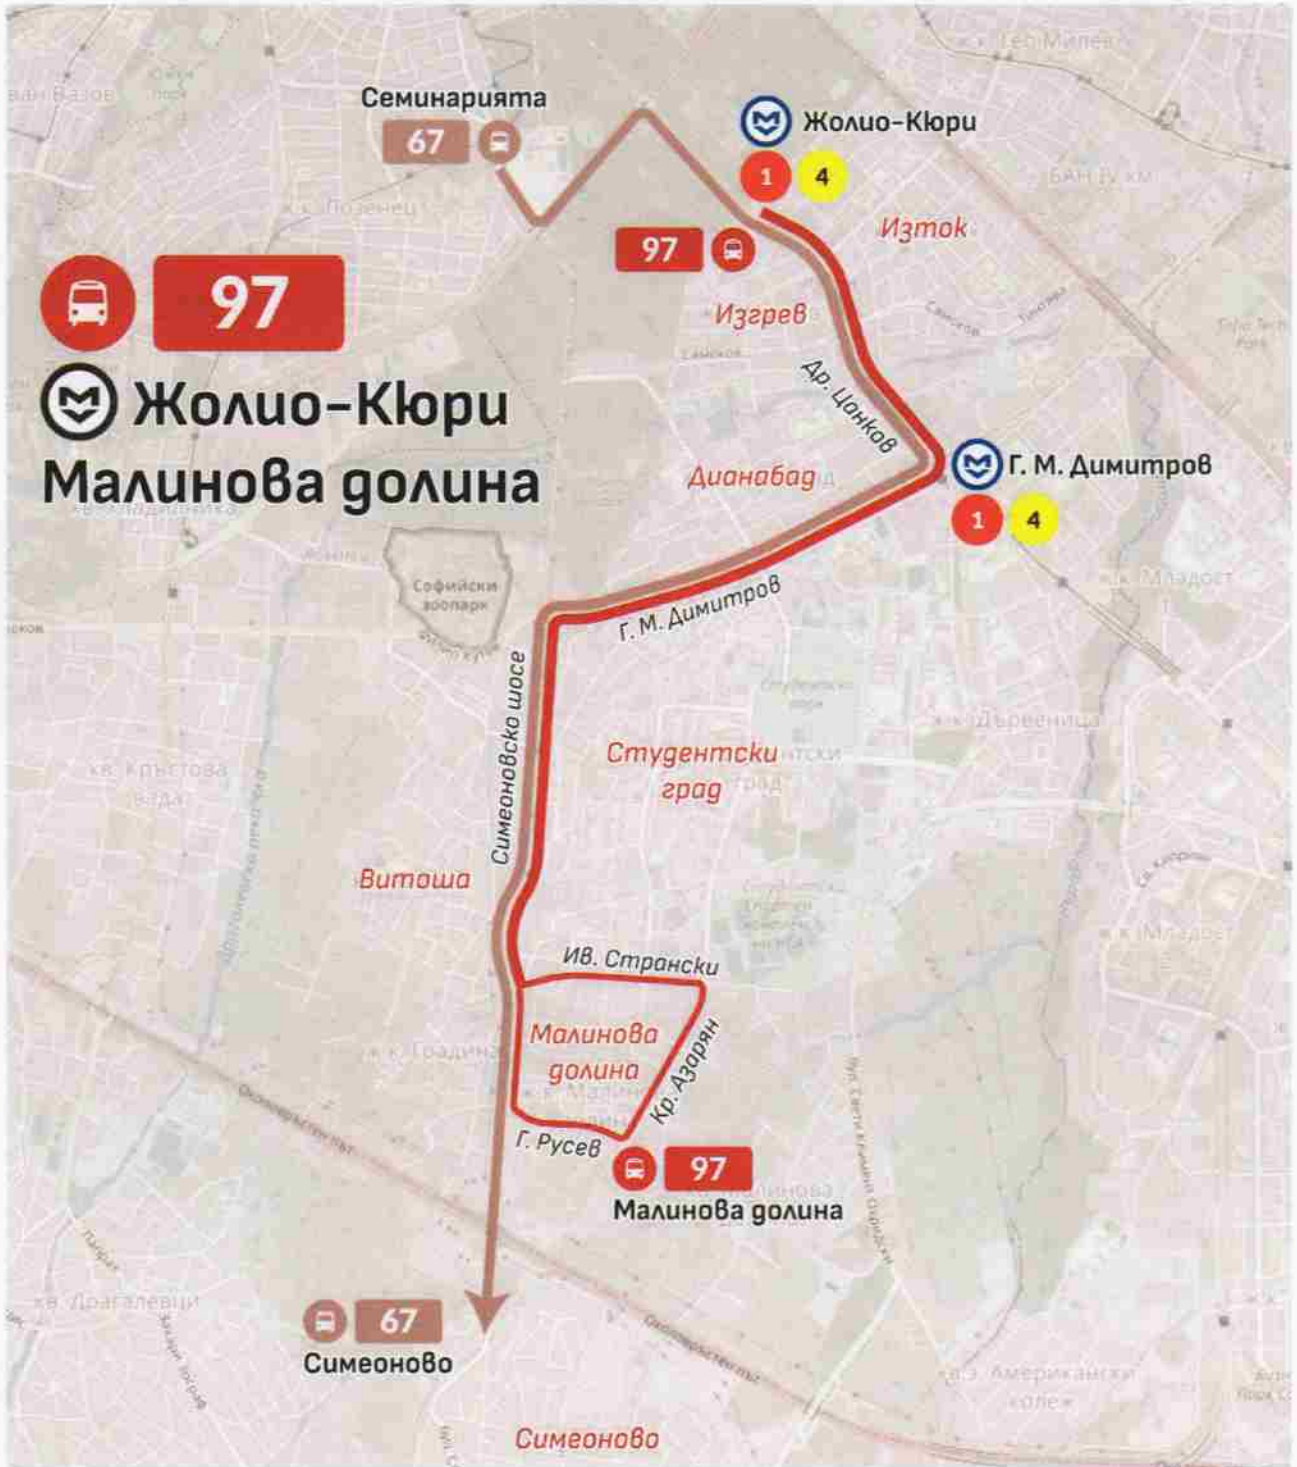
97

Жолио-Кюри

Малинова долина

Семинарията

67

Жолио-Кюри

1 4

Изток

97

Изгрев

Др. Цанков

Г. М. Димитров

1 4

Дианабад

Софийски зоопарк

Г. М. Димитров

Симеоновско шосе

Студентски град

Витоша

Ив. Странски

Малинова долина

Кр. Азарян

Г. Русев

97

Малинова долина

67

Симеоново

Симеоново